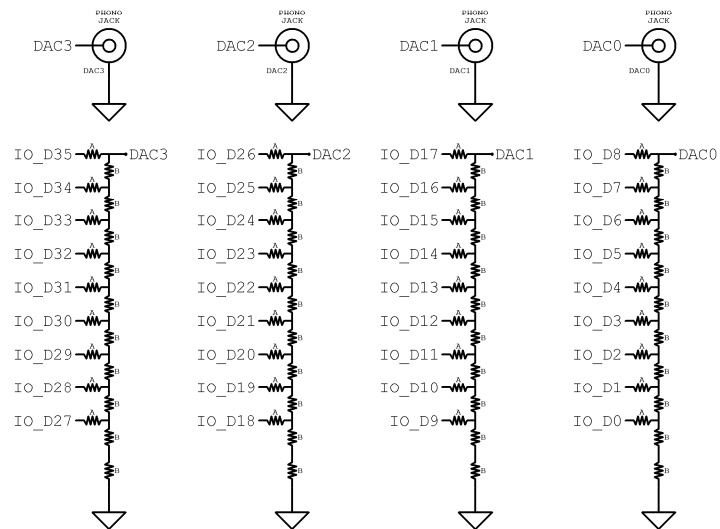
PHONO JACK
DAC3
DAC3

PHONO JACK
DAC2
DAC2

PHONO JACK
DAC1
DAC1

PHONO JACK
DAC0
DAC0

IO_D35 A DAC3
IO_D34 A B
IO_D33 A B
IO_D32 A B
IO_D31 A B
IO_D30 A B
IO_D29 A B
IO_D28 A B
IO_D27 A B
B
B

IO_D26 A DAC2
IO_D25 A B
IO_D24 A B
IO_D23 A B
IO_D22 A B
IO_D21 A B
IO_D20 A B
IO_D19 A B
IO_D18 A B
B
B

IO_D17 A DAC1
IO_D16 A B
IO_D15 A B
IO_D14 A B
IO_D13 A B
IO_D12 A B
IO_D11 A B
IO_D10 A B
IO_D9 A B
B
B

IO_D8 A DAC0
IO_D7 A B
IO_D6 A B
IO_D5 A B
IO_D4 A B
IO_D3 A B
IO_D2 A B
IO_D1 A B
IO_D0 A B
B
B